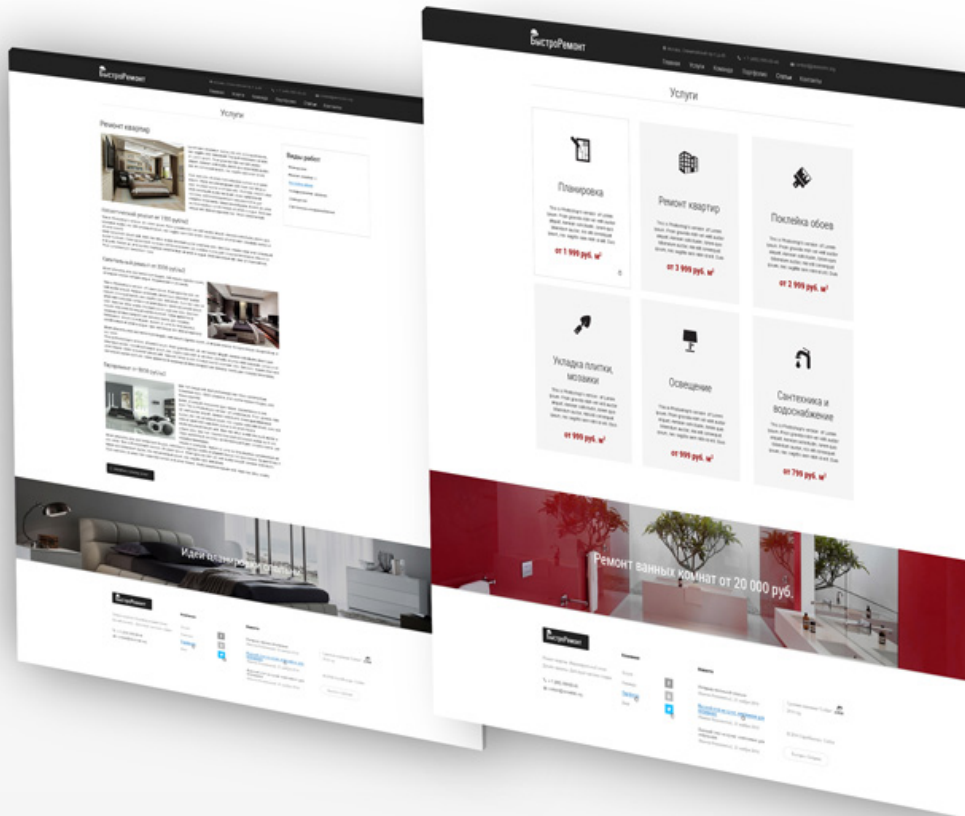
БыстроРемонт

Главная Услуги Команда Портфолио Статьи Контакты

Услуги

Ремонт квартир

Виды работ

Косметический ремонт от 1 999 руб/м2

Капитальный ремонт от 3 999 руб/м2

Евроремонт от 9 999 руб/м2

Идеи для вашей спальни

БыстроРемонт

Планировка

от 1 999 руб. м²

Ремонт квартир

от 3 999 руб. м²

Поклейка обоев

от 2 999 руб. м²

Укладка плитки, мозаики

от 999 руб. м²

Освещение

от 999 руб. м²

Сантехника и водоснабжение

от 799 руб. м²

Ремонт ванных комнат от 20 000 руб.

БыстроРемонт